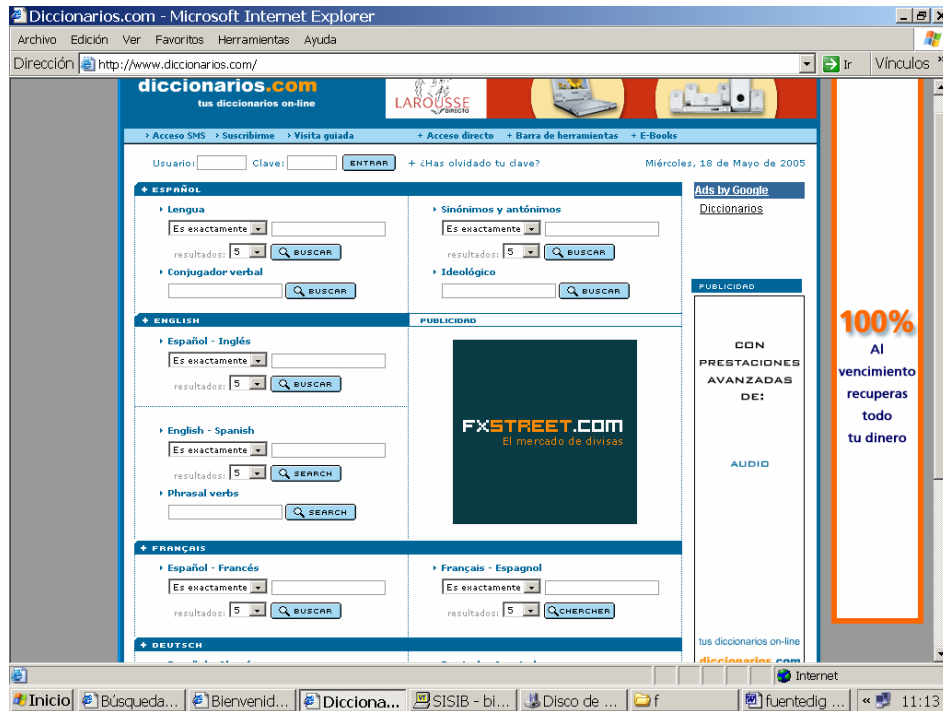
Diccionarios.com - Microsoft Internet Explorer

Archivo Edición Ver Favoritos Herramientas Ayuda

Dirección http://www.diccionarios.com/ Ir Vínculos

diccionarios.com
tus diccionarios on-line

LAROUSSE DIRECTO

› Acceso SMS › Suscribirme › Visita guiada + Acceso directo + Barra de herramientas + E-Books

Usuario: Clave: ENTRAR + ¿Has olvidado tu clave? Miércoles, 18 de Mayo de 2005

+ ESPAÑOL

› Lengua
Es exactamente
resultados: 5 BUSCAR

› Sinónimos y antónimos
Es exactamente
resultados: 5 BUSCAR

› Conjugador verbal
BUSCAR

› Ideológico
BUSCAR

+ ENGLISH

PUBLICIDAD

› Español - Inglés
Es exactamente
resultados: 5 BUSCAR

FXSTREET.COM
El mercado de divisas

› English - Spanish
Es exactamente
resultados: 5 SEARCH

› Phrasal verbs
SEARCH

+ FRANÇAIS

› Español - Francés
Es exactamente
resultados: 5 BUSCAR

› Français - Espagnol
Es exactamente
résultats: 5 CHERCHER

+ DEUTSCH

Ads by Google
Diccionarios

PUBLICIDAD

CON PRESTACIONES AVANZADAS DE:

AUDIO

tus diccionarios on-line
diccionarios.com

100%
Al vencimiento recuperas todo tu dinero

Internet

Inicio Búsqueda... Bienvenid...Icciona... SISIB - bi... Disco de ... f fuentedig ... « 11:13